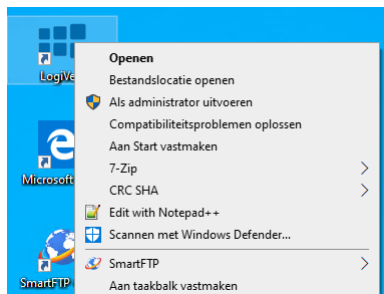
LogiVe
Microsoft
SmartFTP

Openen
Bestandslocatie openen
Als administrator uitvoeren
Compatibiliteitsproblemen oplossen
Aan Start vastmaken
7-Zip
CRC SHA
Edit with Notepad++
Scannen met Windows Defender...
SmartFTP
Aan taakbalk vastmaken